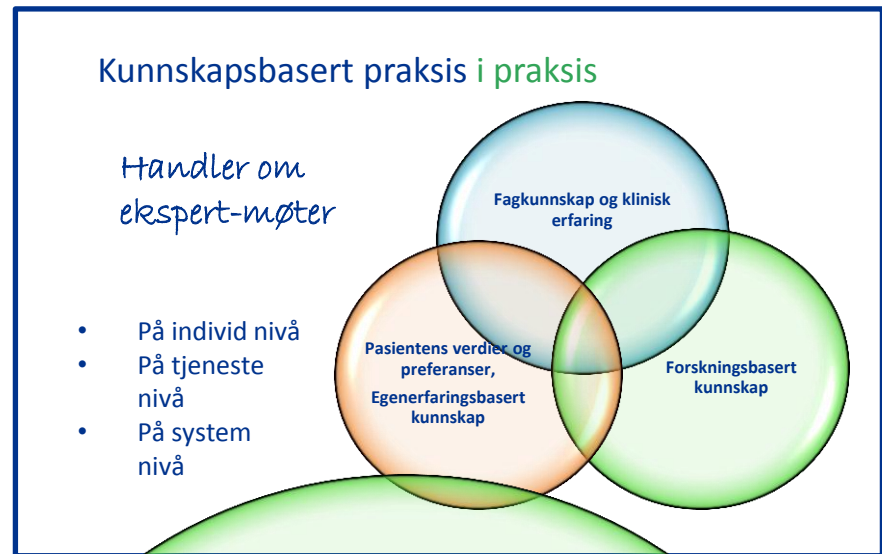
Kunnskapsbasert praksis i praksis

Handler om ekspert-møter

- På individ nivå
- På tjeneste nivå
- På system nivå

Fagkunnskap og klinisk erfaring

Pasientens verdier og preferanser,

Egenerfaringsbasert kunnskap

Forskningsbasert kunnskap